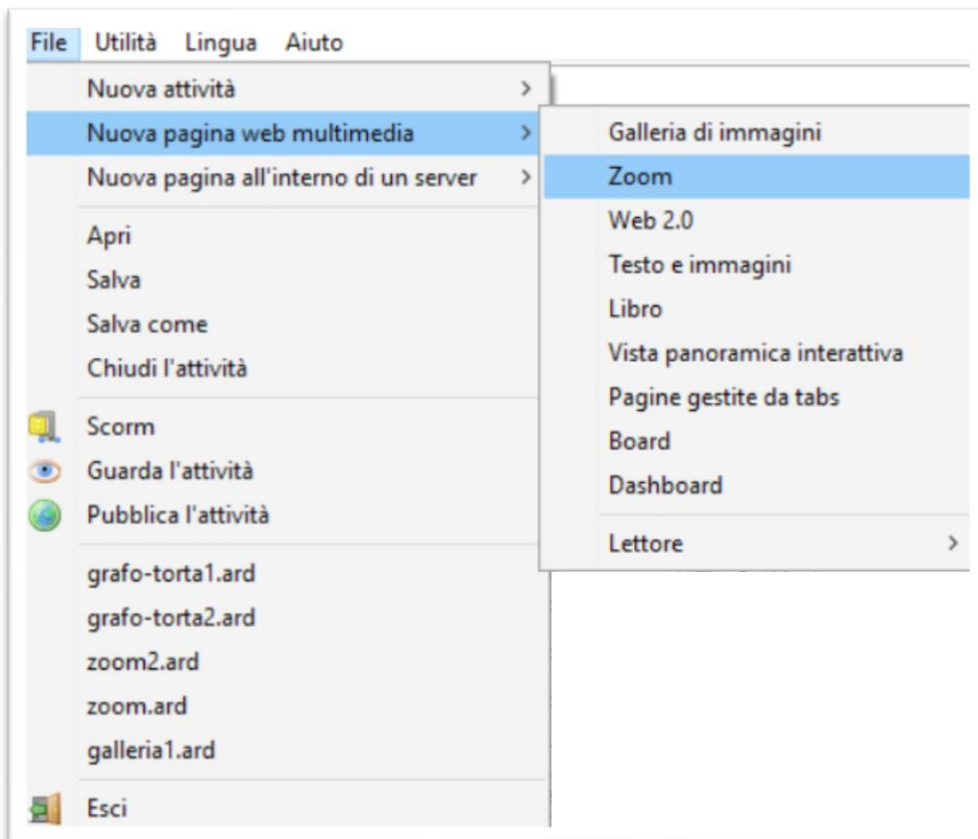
File Utilità Lingua Aiuto

Nuova attività >
Nuova pagina web multimedia >
Nuova pagina all'interno di un server >

Apri
Salva
Salva come
Chiudi l'attività

Scorm
Guarda l'attività
Pubblica l'attività

grafo-torta1.ard
grafo-torta2.ard
zoom2.ard
zoom.ard
galleria1.ard

Esci

Galleria di immagini
Zoom
Web 2.0
Testo e immagini
Libro
Vista panoramica interattiva
Pagine gestite da tabs
Board
Dashboard

Lettore >